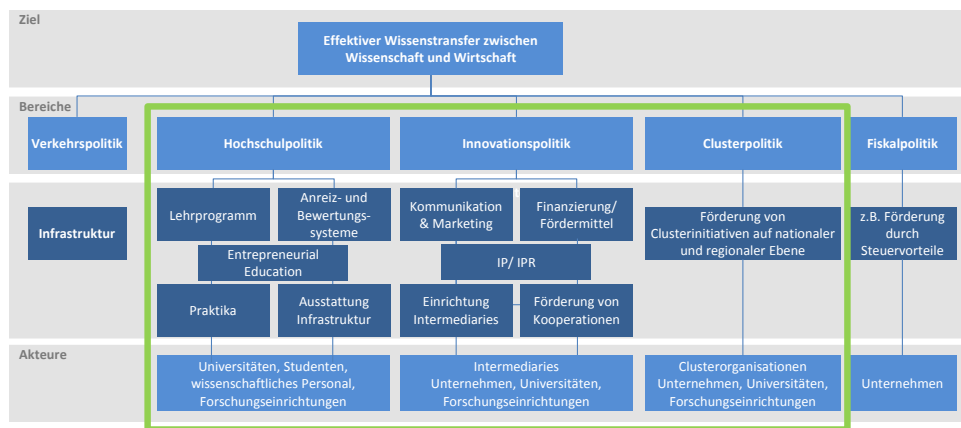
Ziel

Effektiver Wissenstransfer zwischen Wissenschaft und Wirtschaft

Bereiche

Verkehrspolitik

Hochschulpolitik

Innovationspolitik

Clusterpolitik

Fiskalpolitik

Infrastruktur

Lehrprogramm

Anreiz- und Bewertungssysteme

Entrepreneurial Education

Praktika

Ausstattung Infrastruktur

Kommunikation & Marketing

Finanzierung/ Fördermittel

IP/ IPR

Einrichtung Intermediaries

Förderung von Kooperationen

Förderung von Clusterinitiativen auf nationaler und regionaler Ebene

z.B. Förderung durch Steuervorteile

Akteure

Universitäten, Studenten, wissenschaftliches Personal, Forschungseinrichtungen

Intermediaries Unternehmen, Universitäten, Forschungseinrichtungen

Clusterorganisationen Unternehmen, Universitäten, Forschungseinrichtungen

Unternehmen